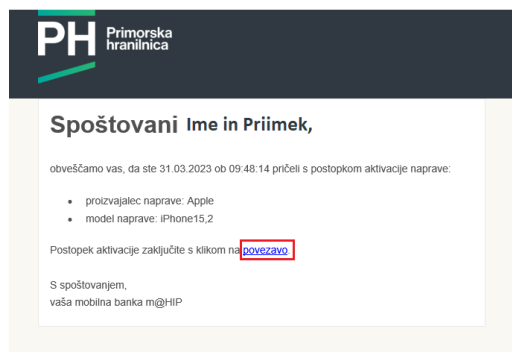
PH Primorska hranilnica

Spoštovani Ime in Priimek,

obveščamo vas, da ste 31.03.2023 ob 09:48:14 pričeli s postopkom aktivacije naprave:

- proizvajalec naprave: Apple
- model naprave: iPhone15,2

Postopek aktivacije zaključite s klikom na povezavo

S spoštovanjem,
vaša mobilna banka m@HIP